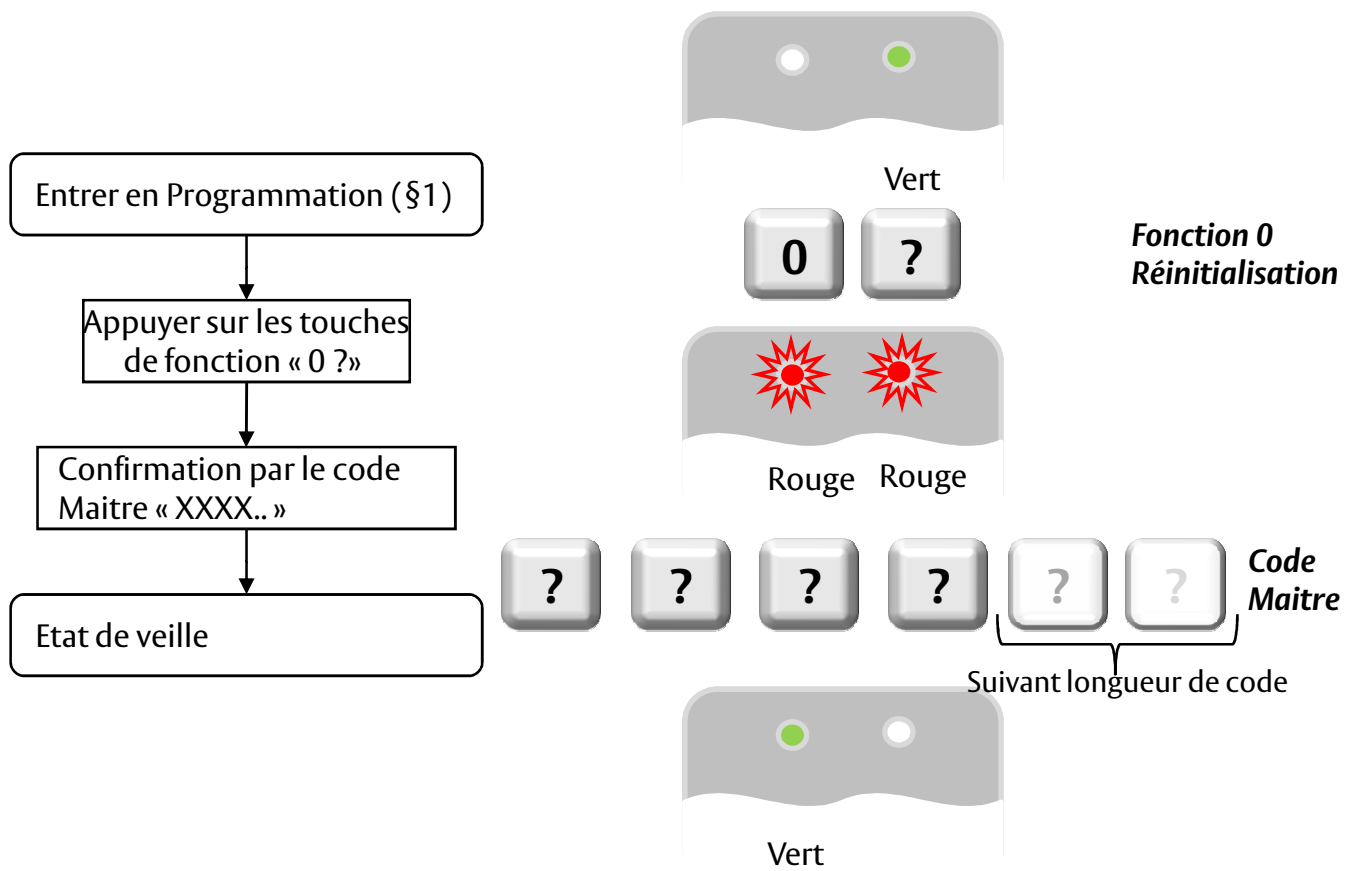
Entrer en Programmation (§1)

Appuyer sur les touches de fonction « 0 ?»

Confirmation par le code Maitre « XXXX.. »

Etat de veille

Vert

0 ?

Fonction 0
Réinitialisation

Rouge Rouge

? ? ? ? ? ?

Code Maitre

Suivant longueur de code

Vert